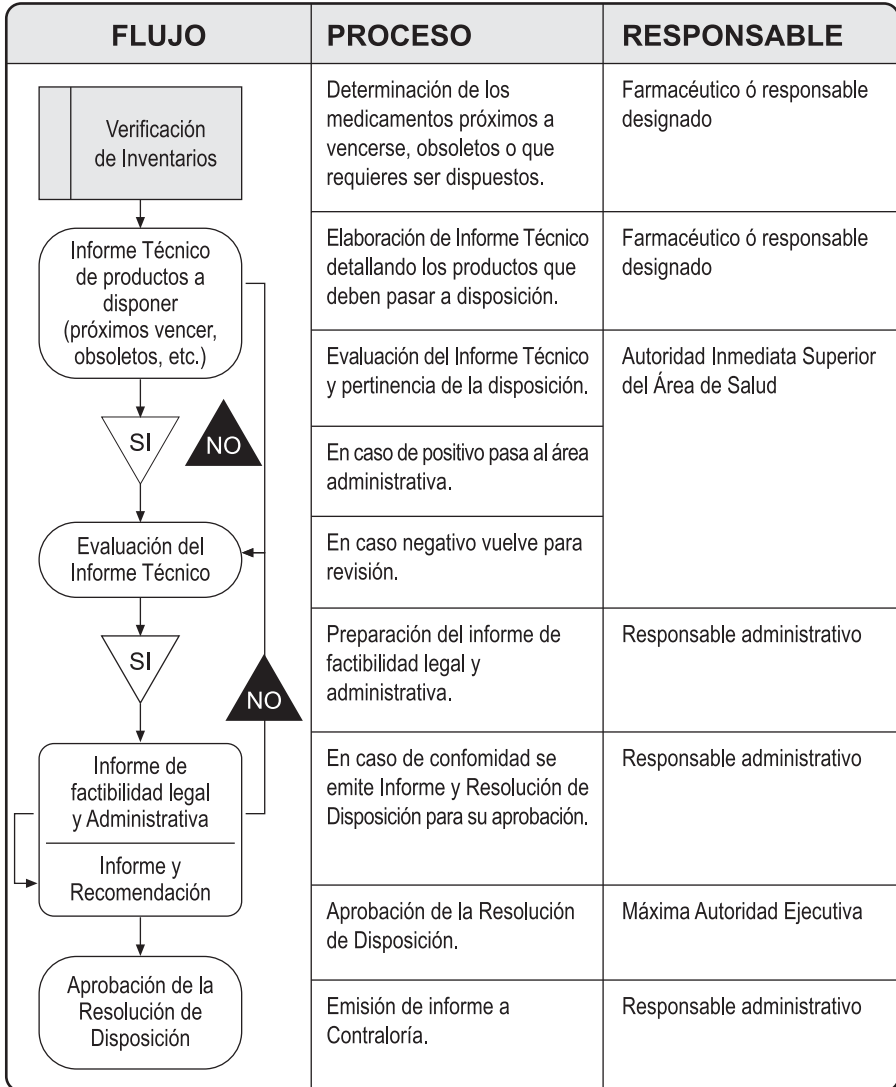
| FLUJO | PROCESO | RESPONSABLE |
|---|---|---|
| Verificación de Inventarios | Determinación de los medicamentos próximos a vencerse, obsoletos o que requieres ser dispuestos. | Farmacéutico ó responsable designado |
| Informe Técnico de productos a disponer (próximos vencer, obsoletos, etc.) | Elaboración de Informe Técnico detallando los productos que deben pasar a disposición. | Farmacéutico ó responsable designado |
| SI / NO | Evaluación del Informe Técnico y pertinencia de la disposición. | Autoridad Inmediata Superior del Área de Salud |
| | En caso de positivo pasa al área administrativa. | |
| Evaluación del Informe Técnico | En caso negativo vuelve para revisión. | |
| SI / NO | Preparación del informe de factibilidad legal y administrativa. | Responsable administrativo |
| Informe de factibilidad legal y Administrativa / Informe y Recomendación | En caso de confomidad se emite Informe y Resolución de Disposición para su aprobación. | Responsable administrativo |
| | Aprobación de la Resolución de Disposición. | Máxima Autoridad Ejecutiva |
| Aprobación de la Resolución de Disposición | Emisión de informe a Contraloría. | Responsable administrativo |